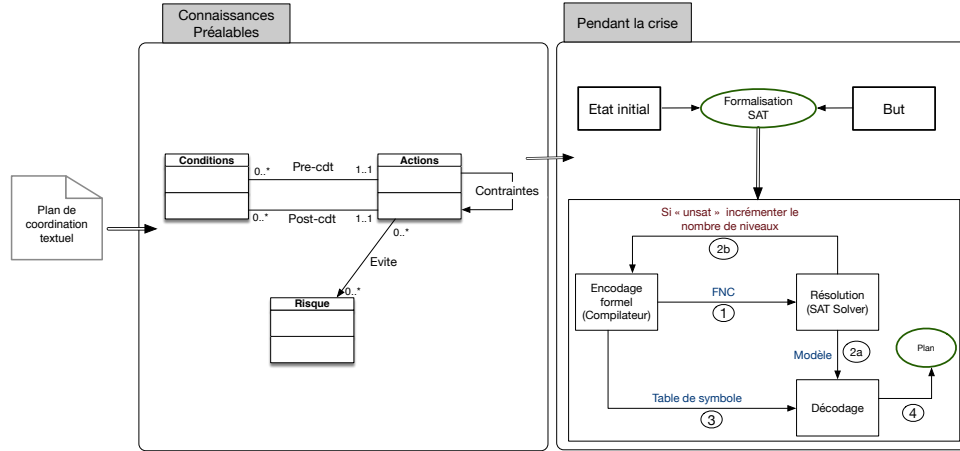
Connaissances Préalables

Pendant la crise

Plan de coordination textuel

Conditions

Actions

0..*

Pre-cdt

1..1

0..*

Post-cdt

1..1

Contraintes

0..*

Evite

0..*

Risque

Etat initial

Formalisation SAT

But

Si « unsat » incrémenter le nombre de niveaux

2b

Encodage formel (Compilateur)

FNC

1

Résolution (SAT Solver)

Modèle

2a

Plan

Table de symbole

3

Décodage

4